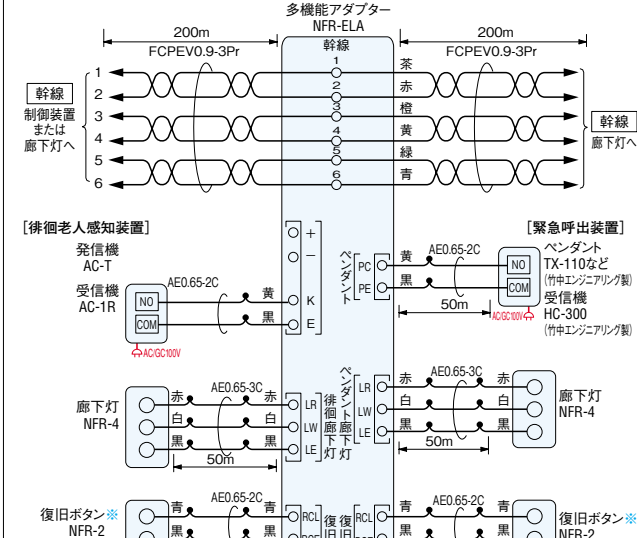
多機能アダプター
NFR-ELA

200m
FCPEV0.9-3Pr

200m
FCPEV0.9-3Pr

幹線

1
2
3
4
5
6

1
2
3
4
5
6

茶
赤
橙
黄
緑
青

幹線
制御装置
または
廊下灯へ

幹線
廊下灯へ

[徘徊老人感知装置]
発信機
AC-T
受信機
AC-1R
NO
COM
AC/GC100V
AE0.65-2C
黄
黒
+
−
K
E

ペンダント
PC
PE

[緊急呼出装置]
黄
黒
AE0.65-2C
50m
NO
COM
AC/GC100V
ペンダント
TX-110など
(竹中エンジニアリング製)
受信機
HC-300
(竹中エンジニアリング製)

廊下灯
NFR-4
赤
白
黒
AE0.65-3C
赤
白
黒
50m
LR
LW
LE
徘徊廊下灯
ペンダント廊下灯
LR
LW
LE
赤
白
黒
AE0.65-3C
赤
白
黒
50m
廊下灯
NFR-4

復旧ボタン※
NFR-2
青
黒
AE0.65-2C
青
黒
RCL
復
復
RCL
青
黒
AE0.65-2C
青
黒
復旧ボタン※
NFR-2